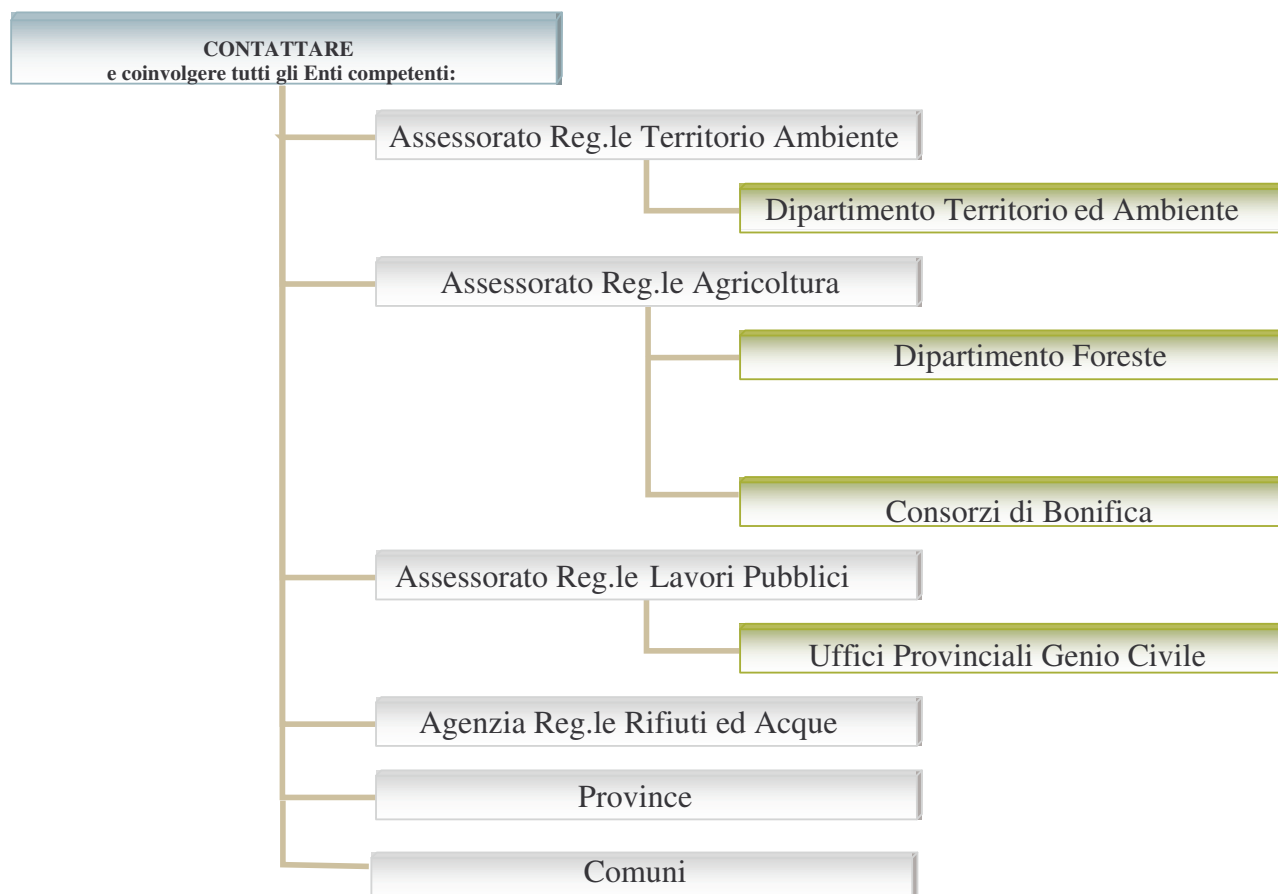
CONTATTARE
e coinvolgere tutti gli Enti competenti:

Assessorato Reg.le Territorio Ambiente

Dipartimento Territorio ed Ambiente

Assessorato Reg.le Agricoltura

Dipartimento Foreste

Consorzi di Bonifica

Assessorato Reg.le Lavori Pubblici

Uffici Provinciali Genio Civile

Agenzia Reg.le Rifiuti ed Acque

Province

Comuni